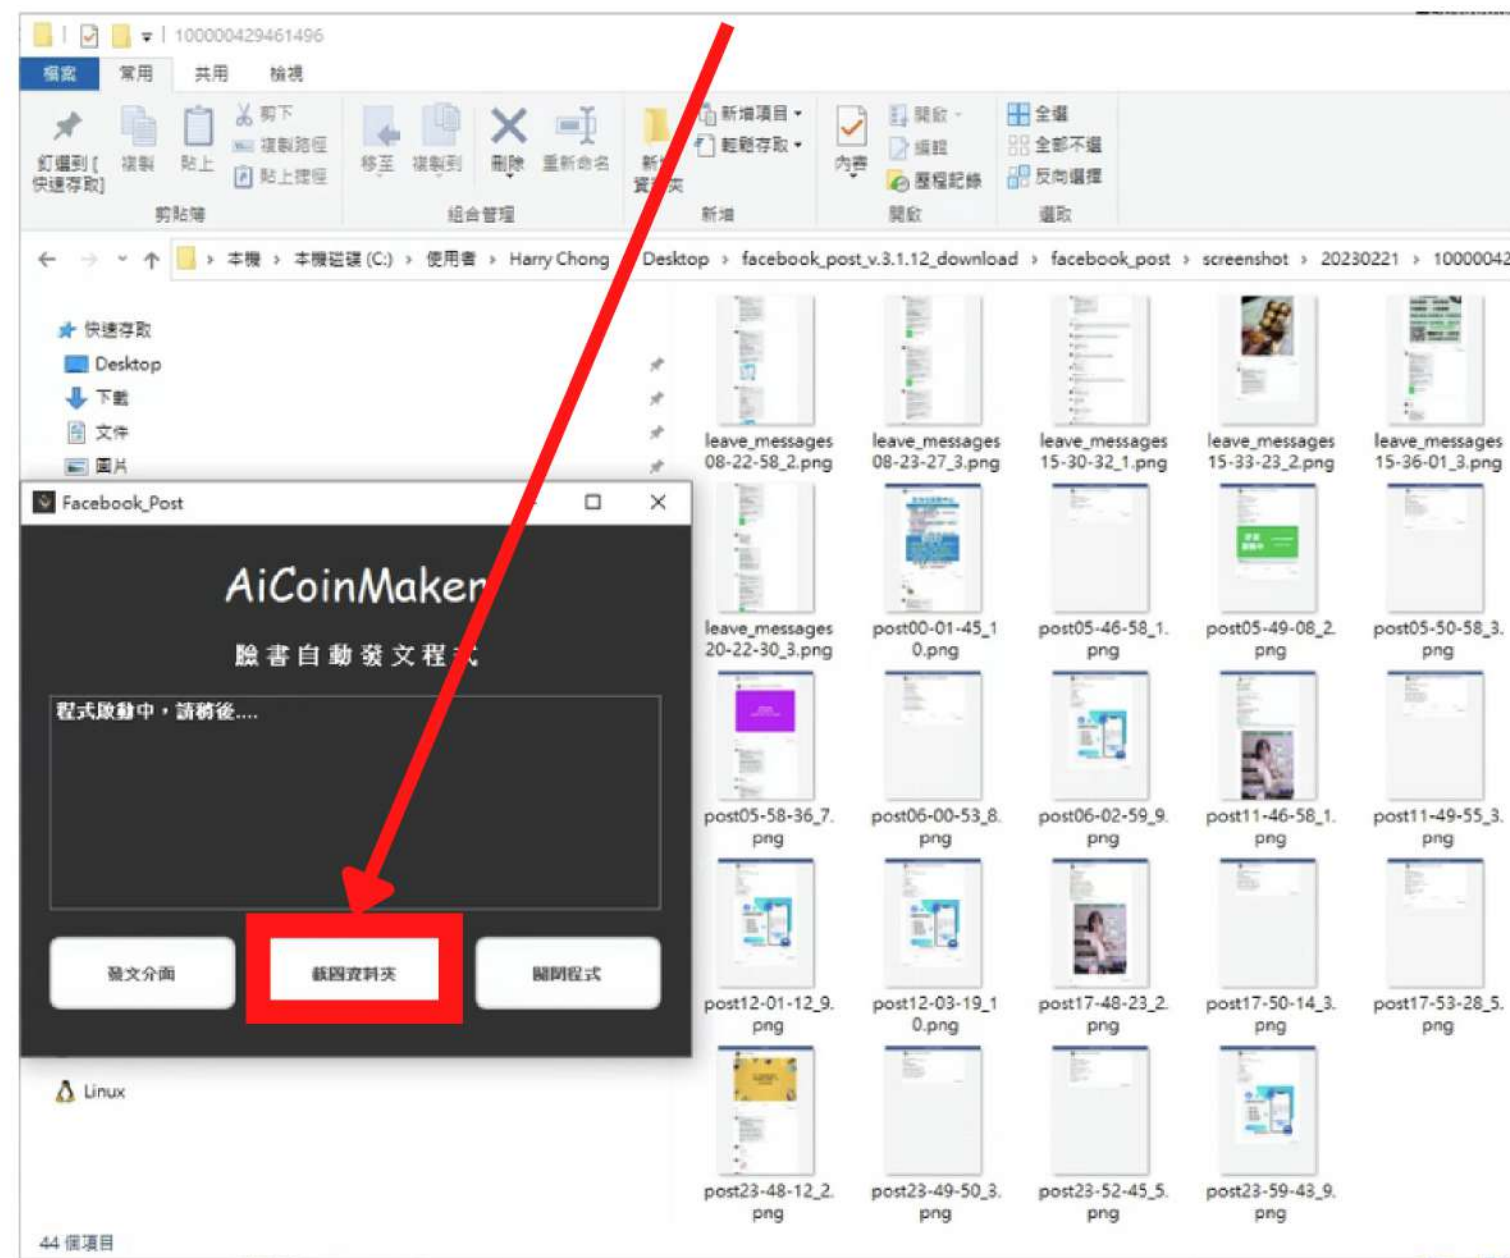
100000429461496

檔案 常用 共用 檢視

釘選到[快速存取] 複製 貼上 剪下 複製路徑 貼上捷徑 剪貼簿
移至 複製到 刪除 重新命名 組合管理
新增資料夾 新增項目 輕鬆存取 新增
內容 開啟 編輯 歷程記錄 開啟
全選 全部不選 反向選擇 選取

本機 › 本機磁碟 (C:) › 使用者 › Harry Chong › Desktop › facebook_post_v.3.1.12_download › facebook_post › screenshot › 20230221 › 10000042

快速存取
Desktop
下載
文件
圖片

Facebook_Post

AiCoinMaker
臉書自動發文程式

程式啟動中，請稍後....

發文介面 截圖資料夾 關閉程式

Linux

44 個項目

leave_messages 08-22-58_2.png
leave_messages 08-23-27_3.png
leave_messages 15-30-32_1.png
leave_messages 15-33-23_2.png
leave_messages 15-36-01_3.png
leave_messages 20-22-30_3.png
post00-01-45_10.png
post05-46-58_1.png
post05-49-08_2.png
post05-50-58_3.png
post05-58-36_7.png
post06-00-53_8.png
post06-02-59_9.png
post11-46-58_1.png
post11-49-55_3.png
post12-01-12_9.png
post12-03-19_10.png
post17-48-23_2.png
post17-50-14_3.png
post17-53-28_5.png
post23-48-12_2.png
post23-49-50_3.png
post23-52-45_5.png
post23-59-43_9.png